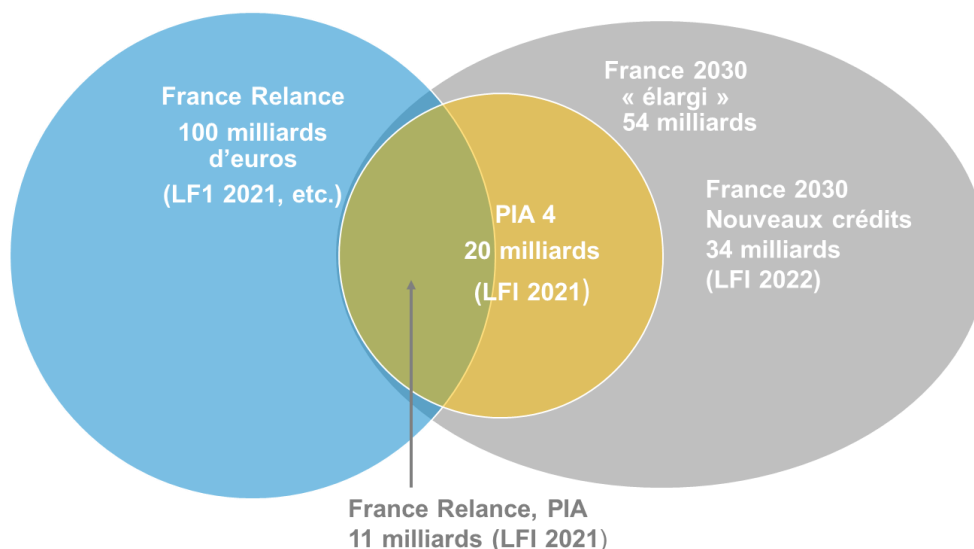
France Relance
100 milliards d'euros
(LF1 2021, etc.)

France 2030
« élargi »
54 milliards

France 2030
Nouveaux crédits
34 milliards
(LFI 2022)

PIA 4
20 milliards
(LFI 2021)

France Relance, PIA
11 milliards (LFI 2021)